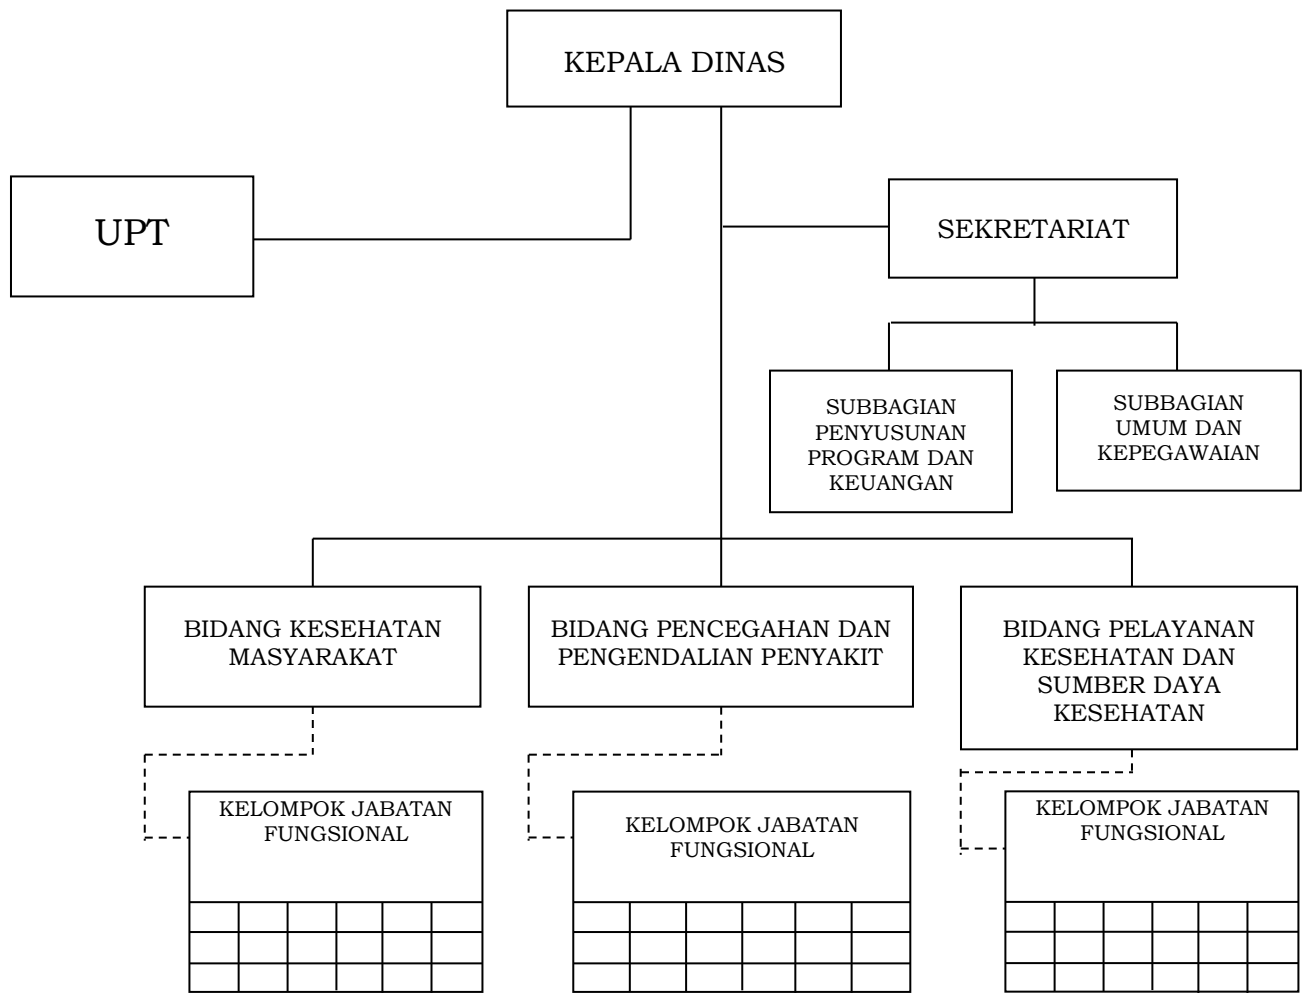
KEPALA DINAS

UPT

SEKRETARIAT

SUBBAGIAN PENYUSUNAN PROGRAM DAN KEUANGAN

SUBBAGIAN UMUM DAN KEPEGAWAIAN

BIDANG KESEHATAN MASYARAKAT

BIDANG PENCEGAHAN DAN PENGENDALIAN PENYAKIT

BIDANG PELAYANAN KESEHATAN DAN SUMBER DAYA KESEHATAN

KELOMPOK JABATAN FUNGSIONAL

KELOMPOK JABATAN FUNGSIONAL

KELOMPOK JABATAN FUNGSIONAL